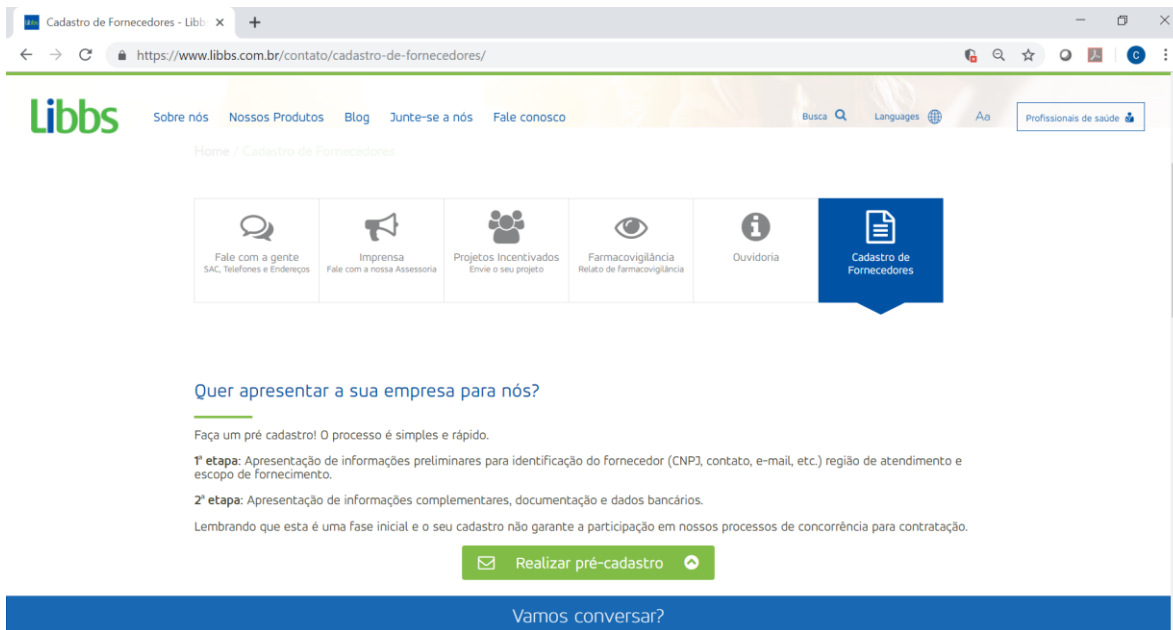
Cadastro de Fornecedores - Libb ×
https://www.libbs.com.br/contato/cadastro-de-fornecedores/

Libbs
Sobre nós Nossos Produtos Blog Junte-se a nós Fale conosco
Busca Languages Aa Profissionais de saúde

Home / Cadastro de Fornecedores

Fale com a gente
SAC, Telefones e Endereços

Imprensa
Fale com a nossa Assessoria

Projetos Incentivados
Envie o seu projeto

Farmacovigilância
Relato de farmacovigilância

Ouvidoria

Cadastro de Fornecedores

Quer apresentar a sua empresa para nós?

Faça um pré cadastro! O processo é simples e rápido.

1ª etapa: Apresentação de informações preliminares para identificação do fornecedor (CNPJ, contato, e-mail, etc.) região de atendimento e escopo de fornecimento.

2ª etapa: Apresentação de informações complementares, documentação e dados bancários.

Lembrando que esta é uma fase inicial e o seu cadastro não garante a participação em nossos processos de concorrência para contratação.

Realizar pré-cadastro

Vamos conversar?